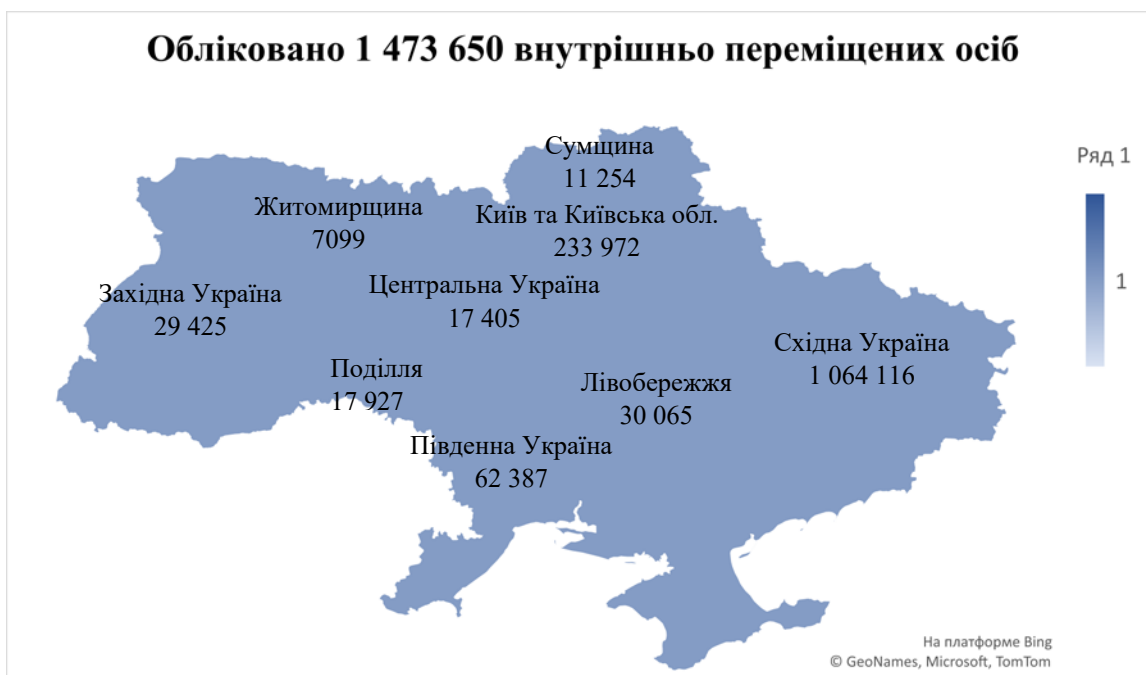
Обліковано 1 473 650 внутрішньо переміщених осіб

Сумщина
11 254

Житомирщина
7099

Київ та Київська обл.
233 972

Західна Україна
29 425

Центральна Україна
17 405

Поділля
17 927

Лівобережжя
30 065

Східна Україна
1 064 116

Південна Україна
62 387

Ряд 1

1

На платформе Bing
© GeoNames, Microsoft, TomTom